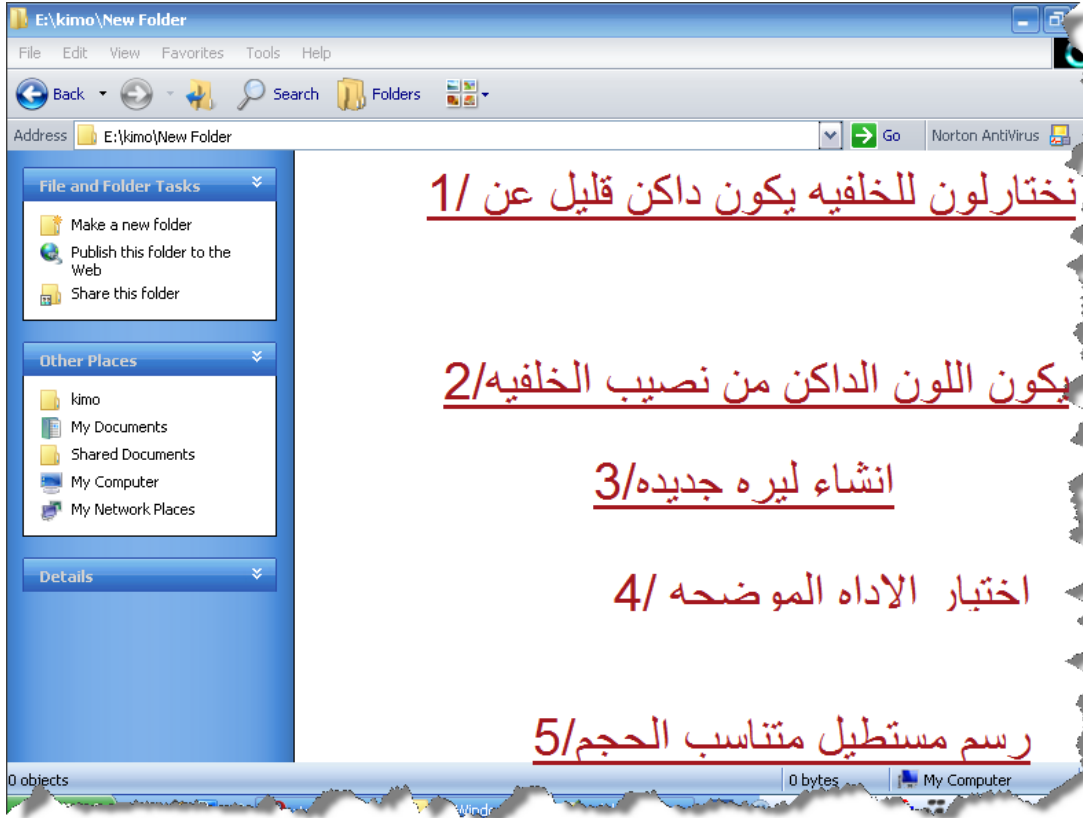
E:\kimo\New Folder

File Edit View Favorites Tools Help

Back Search Folders

Address E:\kimo\New Folder Go Norton AntiVirus

File and Folder Tasks

Make a new folder
Publish this folder to the Web
Share this folder

Other Places

kimo
My Documents
Shared Documents
My Computer
My Network Places

Details

1/ نختارلون للخلفيه يكون داكن قليل عن

2/يكون اللون الداكن من نصيب الخلفيه

3/انشاء ليره جديده

4/ اختيار الاداه الموضحه

5/رسم مستطيل متناسب الحجم

0 objects 0 bytes My Computer

Windo